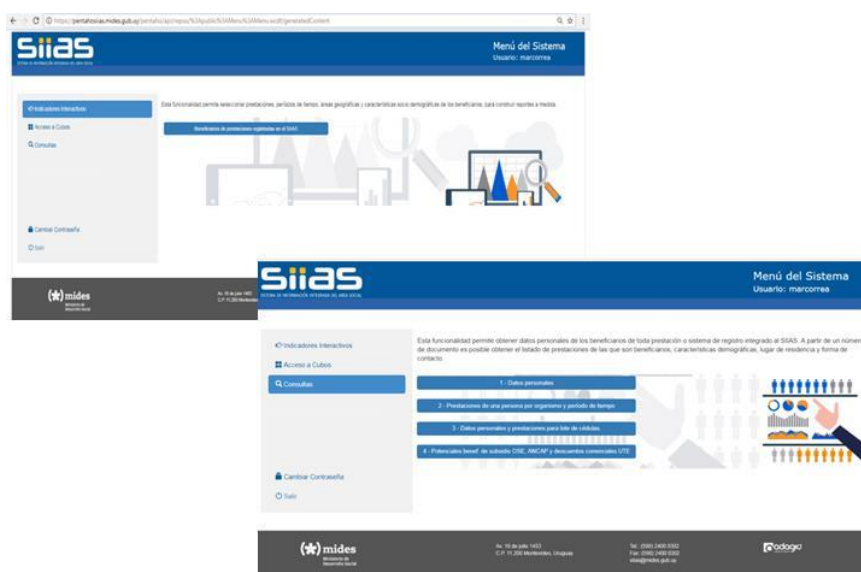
https://pentahosiias.mides.gub.uy/pentaho/api/repos/%3Apublic%3AMenu%3AMenu.xaction/generatedContent

SIIAS
SISTEMA DE INFORMACIÓN INTEGRADA DEL ÁREA SOCIAL

Menú del Sistema
Usuario: marcorrea

Indicadores Interactivos
Acceso a Cubos
Consultas

Esta funcionalidad permite seleccionar prestaciones, períodos de tiempo, áreas geográficas y características socio demográficas de los beneficiarios, para construir reportes a medida.

Beneficiarios de prestaciones registradas en el SIIAS

Cambiar Contraseña
Salir

mides
Ministerio de Desarrollo Social

Av. 18 de Julio 1453
C.P. 11.200 Montevideo

SIIAS
SISTEMA DE INFORMACIÓN INTEGRADA DEL ÁREA SOCIAL

Menú del Sistema
Usuario: marcorrea

Indicadores Interactivos
Acceso a Cubos
Consultas

Esta funcionalidad permite obtener datos personales de los beneficiarios de toda prestación o sistema de registro integrado al SIIAS. A partir de un númer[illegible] de documento es posible obtener el listado de prestaciones de las que son beneficiarios, características demográficas, lugar de residencia y forma de contacto.

1 - Datos personales
2 - Prestaciones de una persona por organismo y período de tiempo
3 - Datos personales y prestaciones para lote de cédulas
4 - Potenciales benef. de subsidio OSE, ANCAP y descuentos comerciales UTE

Cambiar Contraseña
Salir

mides
Ministerio de Desarrollo Social

Av. 18 de Julio 1453
C.P. 11.200 Montevideo, Uruguay

Tel.: (598) 2400 0302
Fax: (598) 2400 0302
siias@mides.gub.uy

agesic